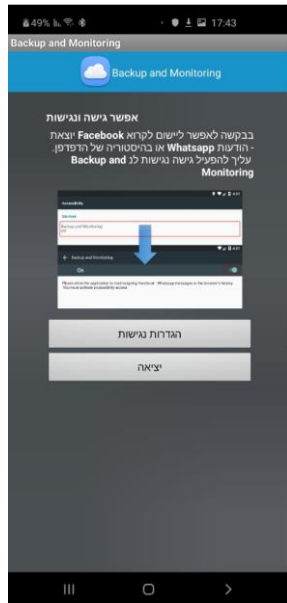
49% 17:43

Backup and Monitoring

Backup and Monitoring

אפשר גישה ונגישות

בבקשה לאפשר ליישום לקרוא Facebook יוצאת - הודעות Whatsapp או בהיסטוריה של הדפדפן. עליך להפעיל גישה נגישות לב Backup and Monitoring

Accessibility

Services

Backup and Monitoring
Off

Backup and Monitoring

On

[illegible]

הגדרות נגישות

יציאה